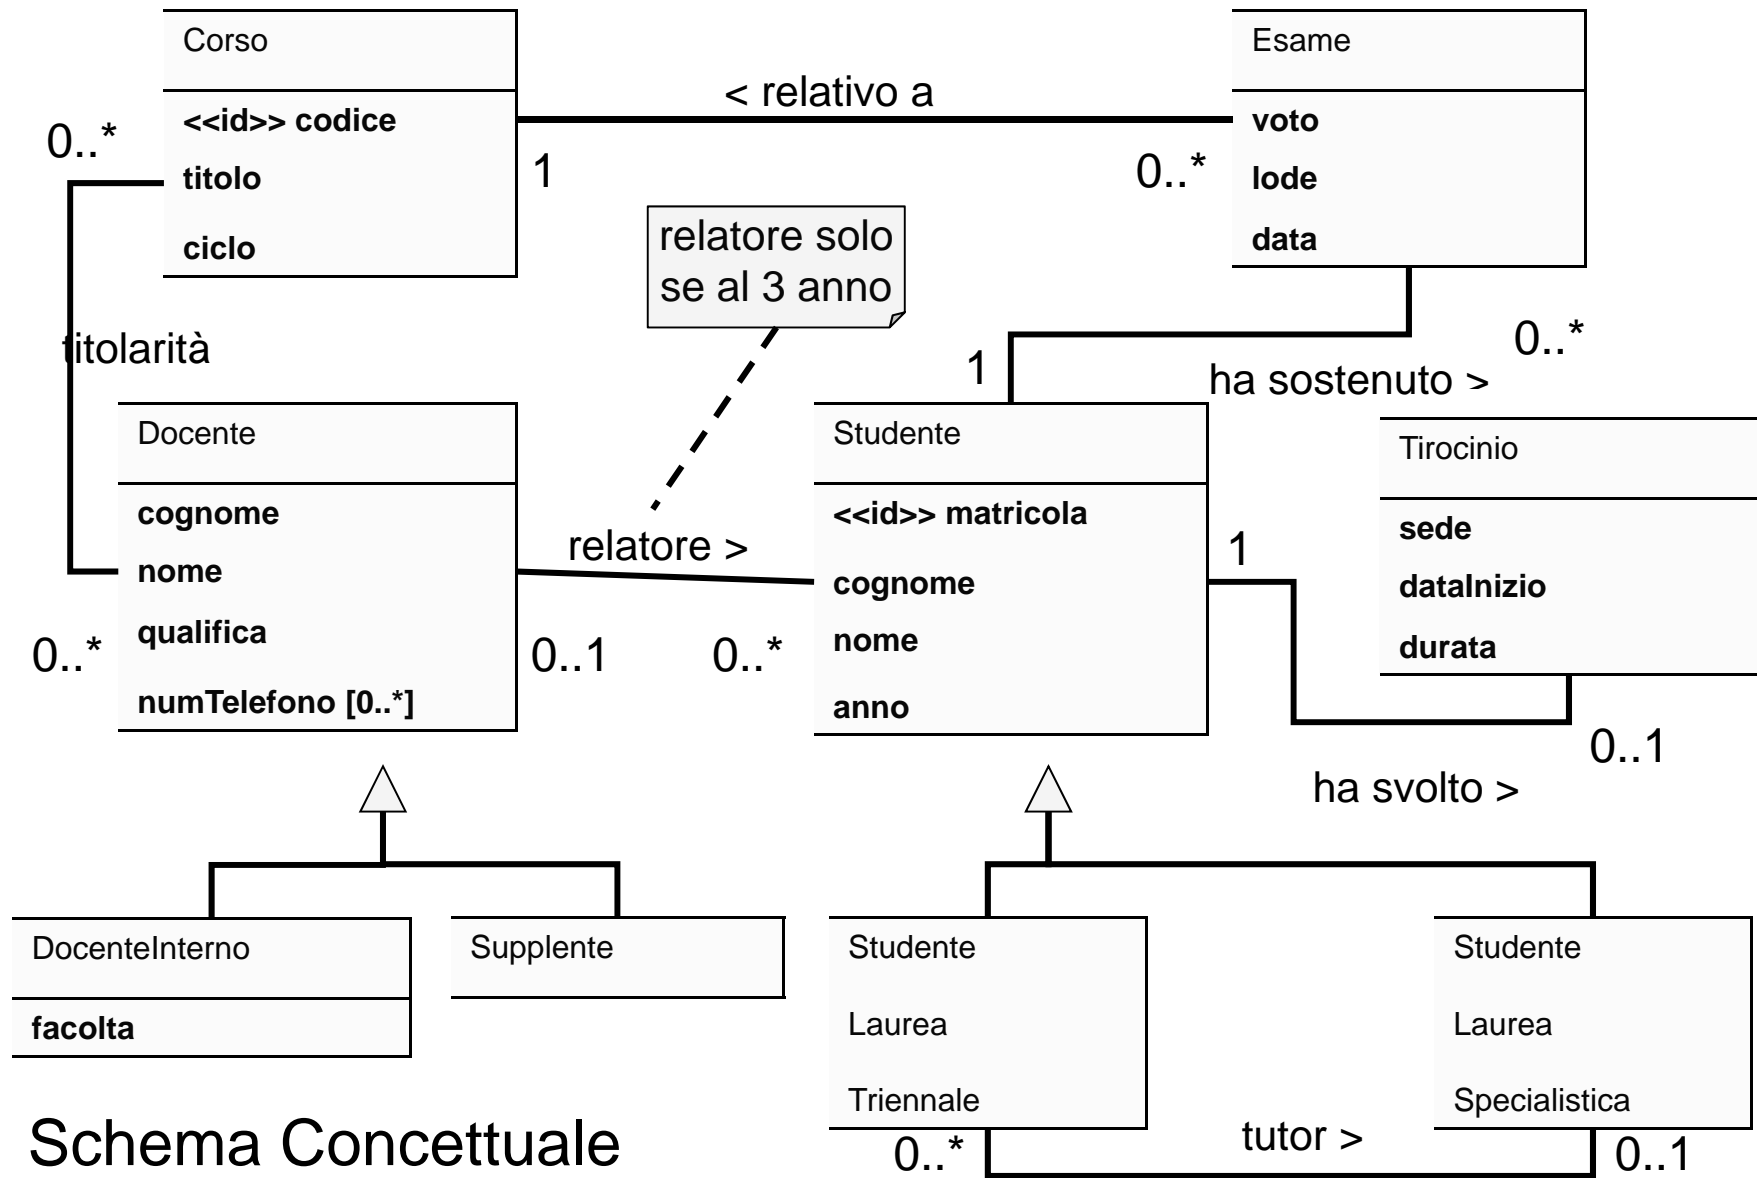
Corso

<<id>> codice

titolo

ciclo

< relativo a

1

0..*

Esame

voto

lode

data

0..*

titolarità

relatore solo se al 3 anno

1

ha sostenuto >

0..*

Docente

cognome

nome

qualifica

numTelefono [0..*]

0..*

relatore >

0..1

0..*

Studente

<<id>> matricola

cognome

nome

anno

1

Tirocinio

sede

dataInizio

durata

0..1

ha svolto >

DocenteInterno

facolta

Supplente

Studente Laurea Triennale

Studente Laurea Specialistica

Schema Concettuale

0..*

tutor >

0..1